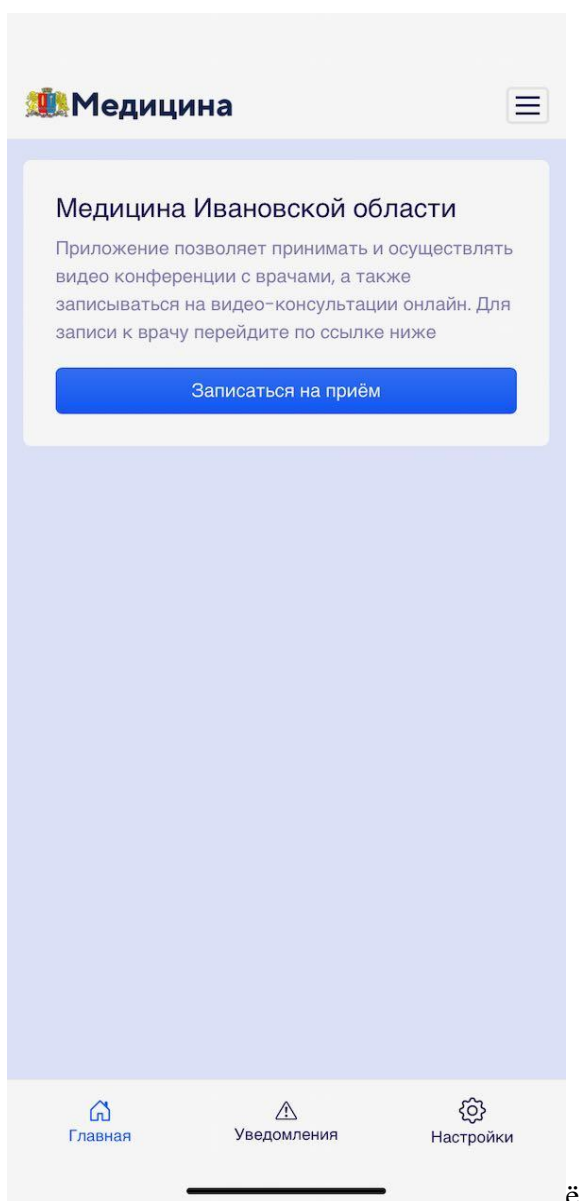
Медицина

Медицина Ивановской области

Приложение позволяет принимать и осуществлять видео конференции с врачами, а также записываться на видео-консультации онлайн. Для записи к врачу перейдите по ссылке ниже

Записаться на приём

Главная
Уведомления
Настройки

ё